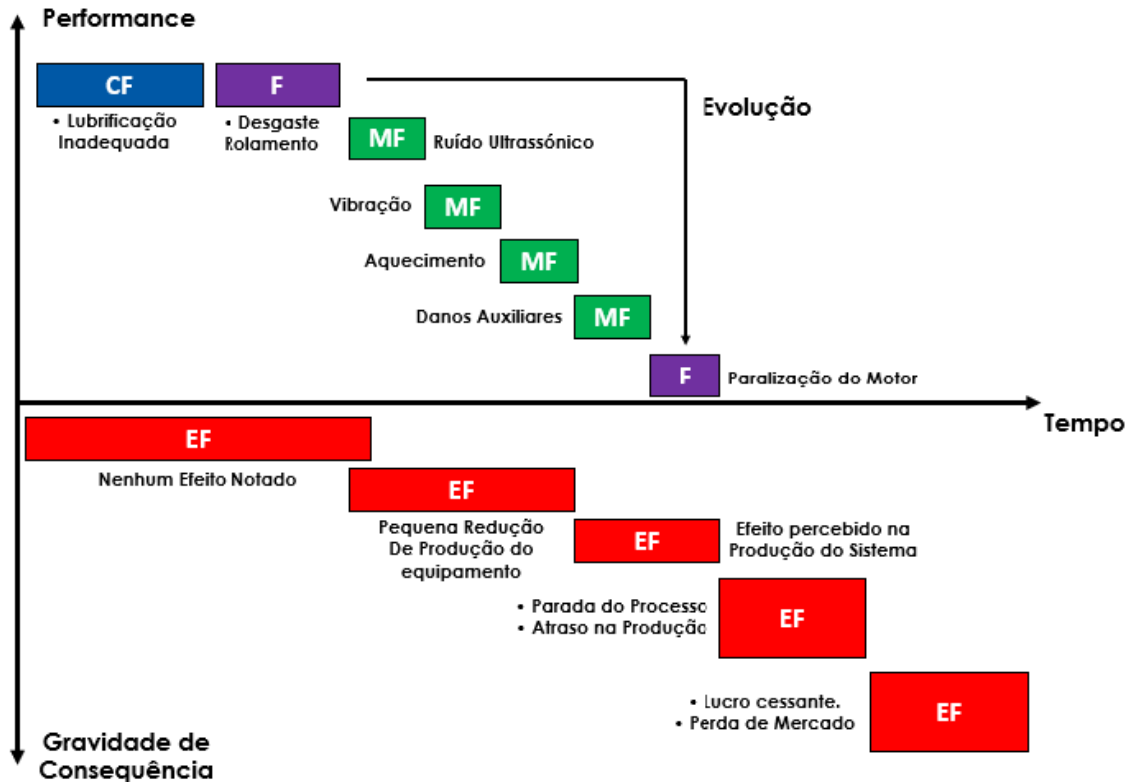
Performance

CF

• Lubrificação Inadequada

F

• Desgaste Rolamento

Evolução

MF Ruído Ultrassónico

Vibração MF

Aquecimento MF

Danos Auxiliares MF

F Paralização do Motor

Tempo

EF

Nenhum Efeito Notado

EF

Pequena Redução De Produção do equipamento

EF

Efeito percebido na Produção do Sistema

• Parada do Processo
• Atraso na Produção

EF

• Lucro cessante.
• Perda de Mercado

EF

Gravidade de Consequência